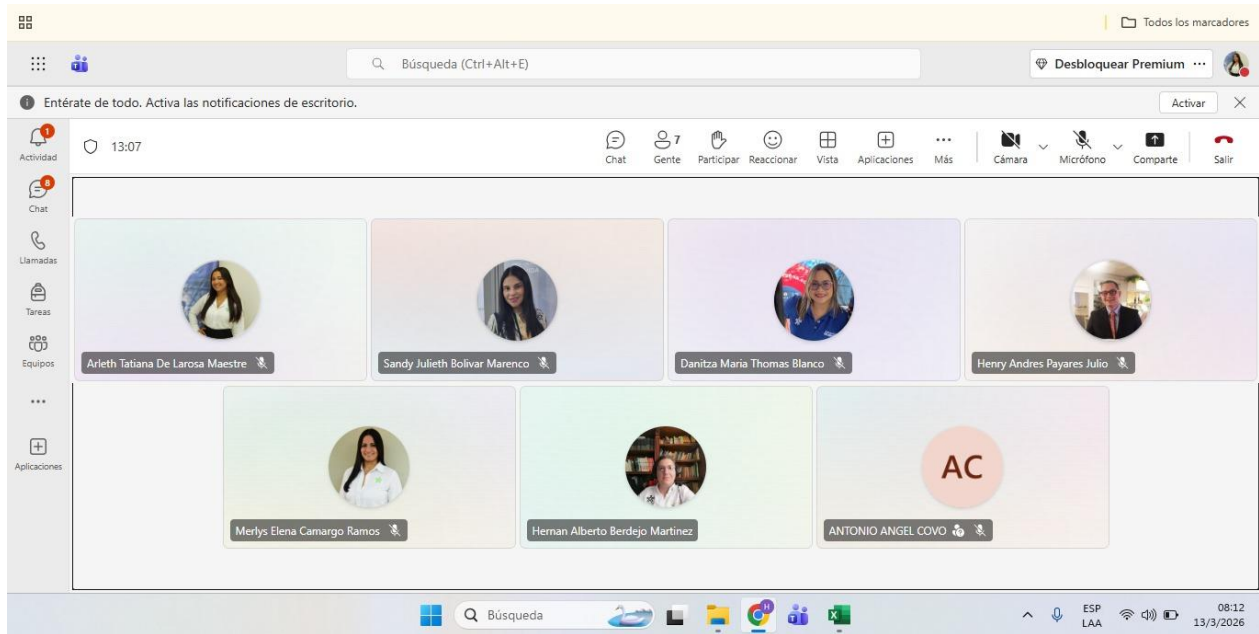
Todos los marcadores

Búsqueda (Ctrl+Alt+E)

Desbloquear Premium ···

Entérate de todo. Activa las notificaciones de escritorio.

Activar

1
Actividad

8
Chat

Llamadas

Tareas

Equipos

···

Aplicaciones

13:07

Chat

7
Gente

Participar

Reaccionar

Vista

Aplicaciones

···
Más

Cámara

Micrófono

Comparte

Salir

Arleth Tatiana De Larosa Maestre

Sandy Julieth Bolivar Marenco

Danitza Maria Thomas Blanco

Henry Andres Payares Julio

Merlys Elena Camargo Ramos

Hernan Alberto Berdejo Martinez

AC

ANTONIO ANGEL COVO

Búsqueda

ESP
LAA

08:12
13/3/2026